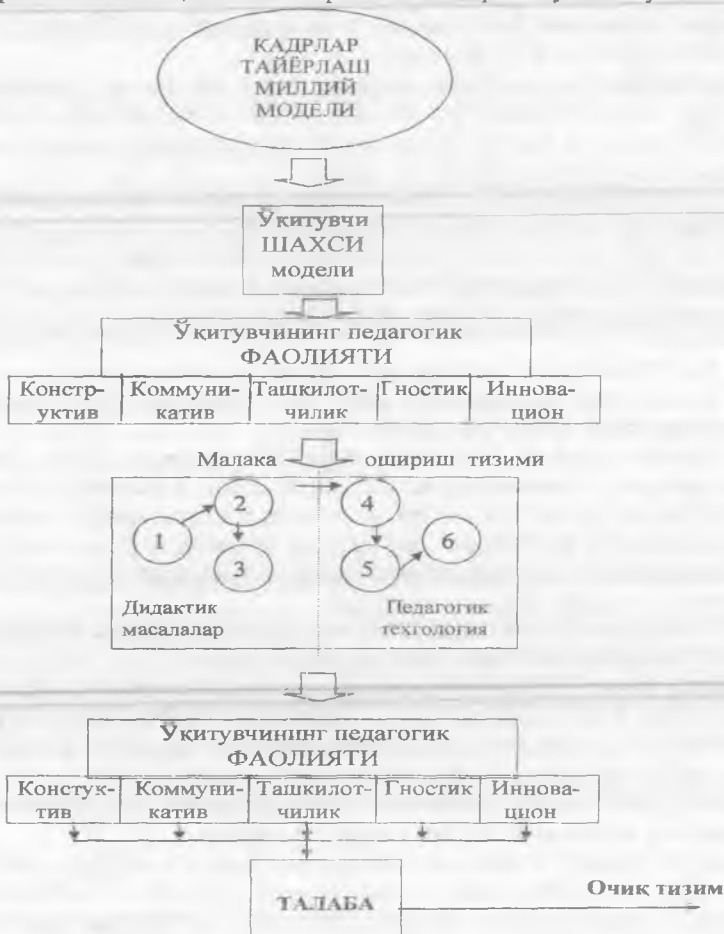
КАДРЛАР ТАЙЁРЛАШ МИЛЛИЙ МОДЕЛИ

Ўкитувчи ШАХСИ модели

Ўкитувчининг педагогик ФАОЛИЯТИ

| Конструктив | Коммуникатив | Ташкилотчилик | Гностик | Инновацион |
|---|---|---|---|---|

Малака ошириш тизими

1 2 3 4 5 6

Дидактик масалалар

Педагогик технология

Укитувчининг педагогик ФАОЛИЯТИ

| Констуктив | Коммуникатив | Ташкилотчилик | Гностик | Инновацион |
|---|---|---|---|---|

ТАЛАБА

Очик тизим